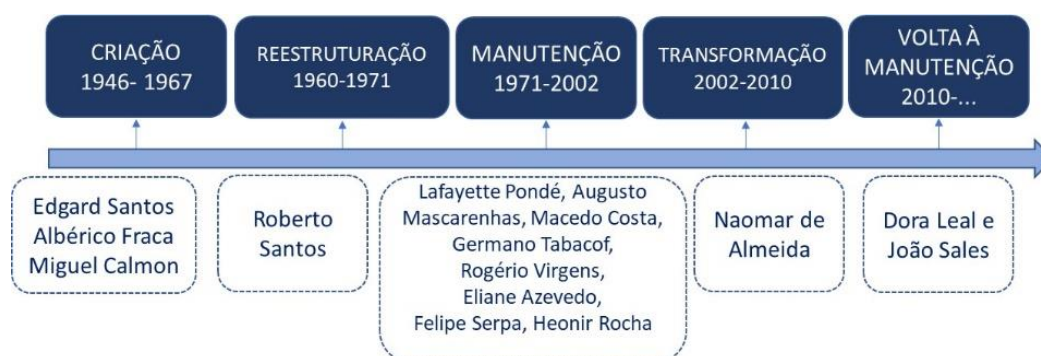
CRIAÇÃO
1946- 1967

REESTRUTURAÇÃO
1960-1971

MANUTENÇÃO
1971-2002

TRANSFORMAÇÃO
2002-2010

VOLTA À
MANUTENÇÃO
2010-...

Edgard Santos
Albérico Fraca
Miguel Calmon

Roberto
Santos

Lafayette Pondé, Augusto
Mascarenhas, Macedo Costa,
Germano Tabacof,
Rogério Virgens,
Eliane Azevedo,
Felipe Serpa, Heonir Rocha

Naomar de
Almeida

Dora Leal e
João Sales